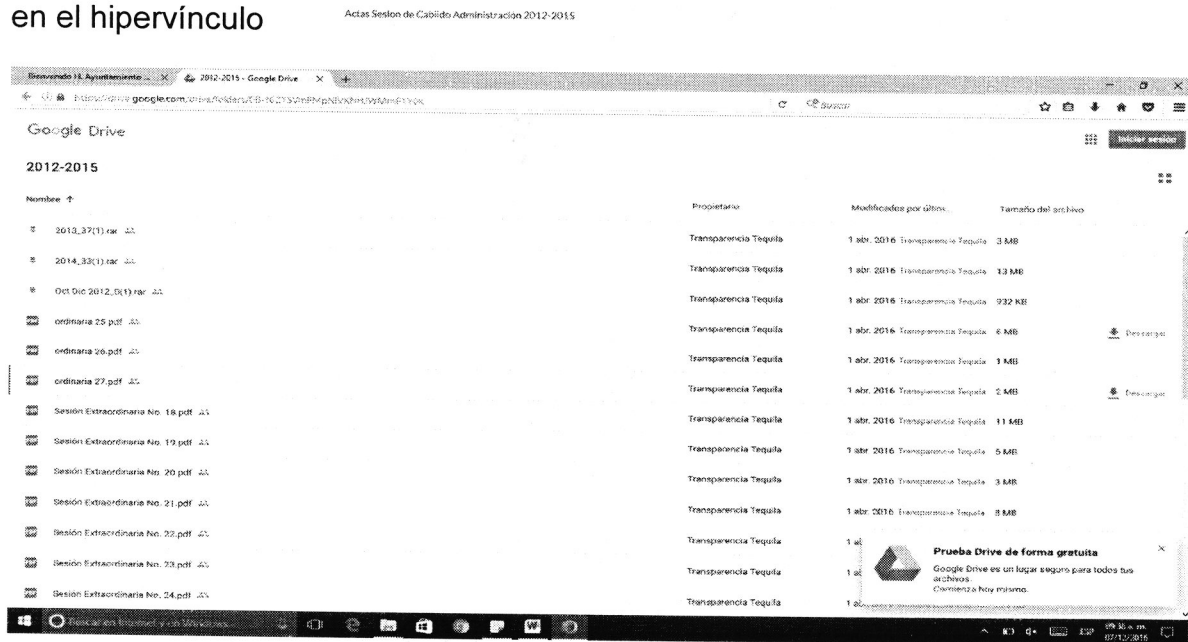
en el hipervínculo

Actas Sesion de Cabildo Administración 2012-2015

Bienvenido H. Ayuntamiento ... × 2012-2015 - Google Drive × +

https://drive.google.com/drive/folders/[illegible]

Buscar

Google Drive

Iniciar sesión

2012-2015

Nombre ↑

Propietario

Modificado por última...

Tamaño del archivo

| Nombre | Propietario | Modificado | Tamaño | |
|---|---|---|---|---|
| 2013_37(1).rar | Transparencia Tequila | 1 abr. 2016 Transparencia Tequila | 3 MB | |
| 2014_33(1).rar | Transparencia Tequila | 1 abr. 2016 Transparencia Tequila | 13 MB | |
| Oct Dic 2012_0(1).rar | Transparencia Tequila | 1 abr. 2016 Transparencia Tequila | 932 KB | |
| ordinaria 25.pdf | Transparencia Tequila | 1 abr. 2016 Transparencia Tequila | 6 MB | Descargar |
| ordinaria 26.pdf | Transparencia Tequila | 1 abr. 2016 Transparencia Tequila | 1 MB | |
| ordinaria 27.pdf | Transparencia Tequila | 1 abr. 2016 Transparencia Tequila | 2 MB | Descargar |
| Sesión Extraordinaria No. 18.pdf | Transparencia Tequila | 1 abr. 2016 Transparencia Tequila | 11 MB | |
| Sesión Extraordinaria No. 19.pdf | Transparencia Tequila | 1 abr. 2016 Transparencia Tequila | 5 MB | |
| Sesión Extraordinaria No. 20.pdf | Transparencia Tequila | 1 abr. 2016 Transparencia Tequila | 3 MB | |
| Sesión Extraordinaria No. 21.pdf | Transparencia Tequila | 1 abr. 2016 Transparencia Tequila | 3 MB | |
| Sesión Extraordinaria No. 22.pdf | Transparencia Tequila | 1 abr. 2016 Transparencia Tequila | 8 MB | |
| Sesión Extraordinaria No. 23.pdf | Transparencia Tequila | 1 a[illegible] | | |
| Sesión Extraordinaria No. 24.pdf | Transparencia Tequila | 1 a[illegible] | | |

Prueba Drive de forma gratuita

Google Drive es un lugar seguro para todos tus archivos.

Comienza hoy mismo.

Buscar en Windows y en la Web

09:36 a. m.
07/12/2016

ESP